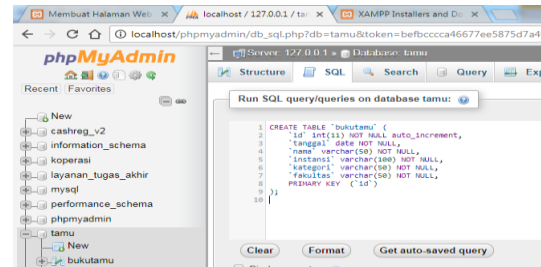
Membuat Halaman Web ×
localhost / 127.0.0.1 / tar ×
XAMPP Installers and Do ×
localhost/phpmyadmin/db_sql.php?db=tamu&token=befbcccca46677ee5875d7a4

phpMyAdmin
Recent Favorites
New
cashreg_v2
information_schema
koperasi
layanan_tugas_akhir
mysql
performance_schema
phpmyadmin
tamu
New
bukutamu

Server: 127.0.0.1 » Database: tamu
Structure SQL Search Query Exp

Run SQL query/queries on database tamu:

1 CREATE TABLE `bukutamu` (
2 `id` int(11) NOT NULL auto_increment,
3 `tanggal` date NOT NULL,
4 `nama` varchar(50) NOT NULL,
5 `instansi` varchar(100) NOT NULL,
6 `kategori` varchar(50) NOT NULL,
7 `fakultas` varchar(50) NOT NULL,
8 PRIMARY KEY (`id`)
9 );
10

Clear Format Get auto-saved query